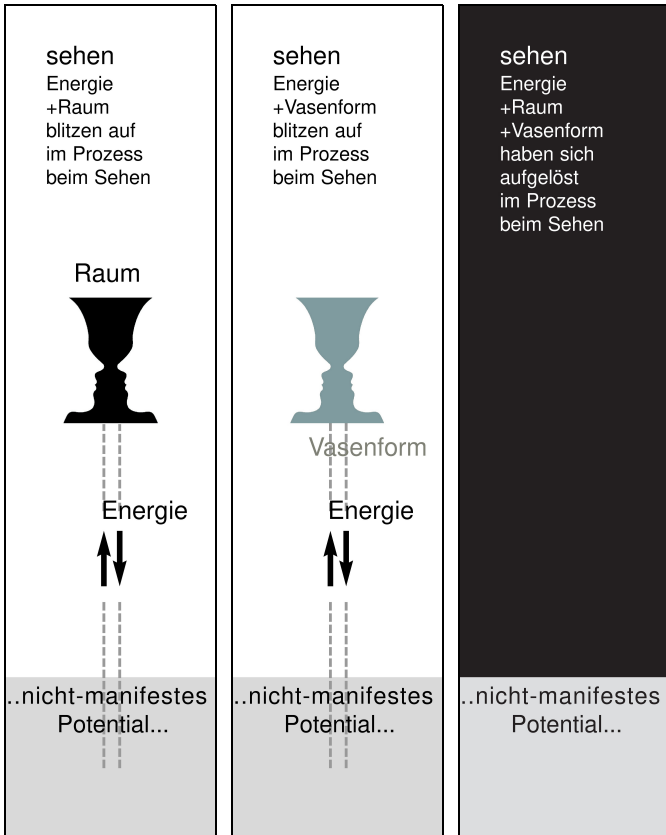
sehen
Energie
+Raum
blitzen auf
im Prozess
beim Sehen

Raum

Energie

..nicht-manifestes
Potential...

sehen
Energie
+Vasenform
blitzen auf
im Prozess
beim Sehen

Vasenform

Energie

..nicht-manifestes
Potential...

sehen
Energie
+Raum
+Vasenform
haben sich
aufgelöst
im Prozess
beim Sehen

..nicht-manifestes
Potential...